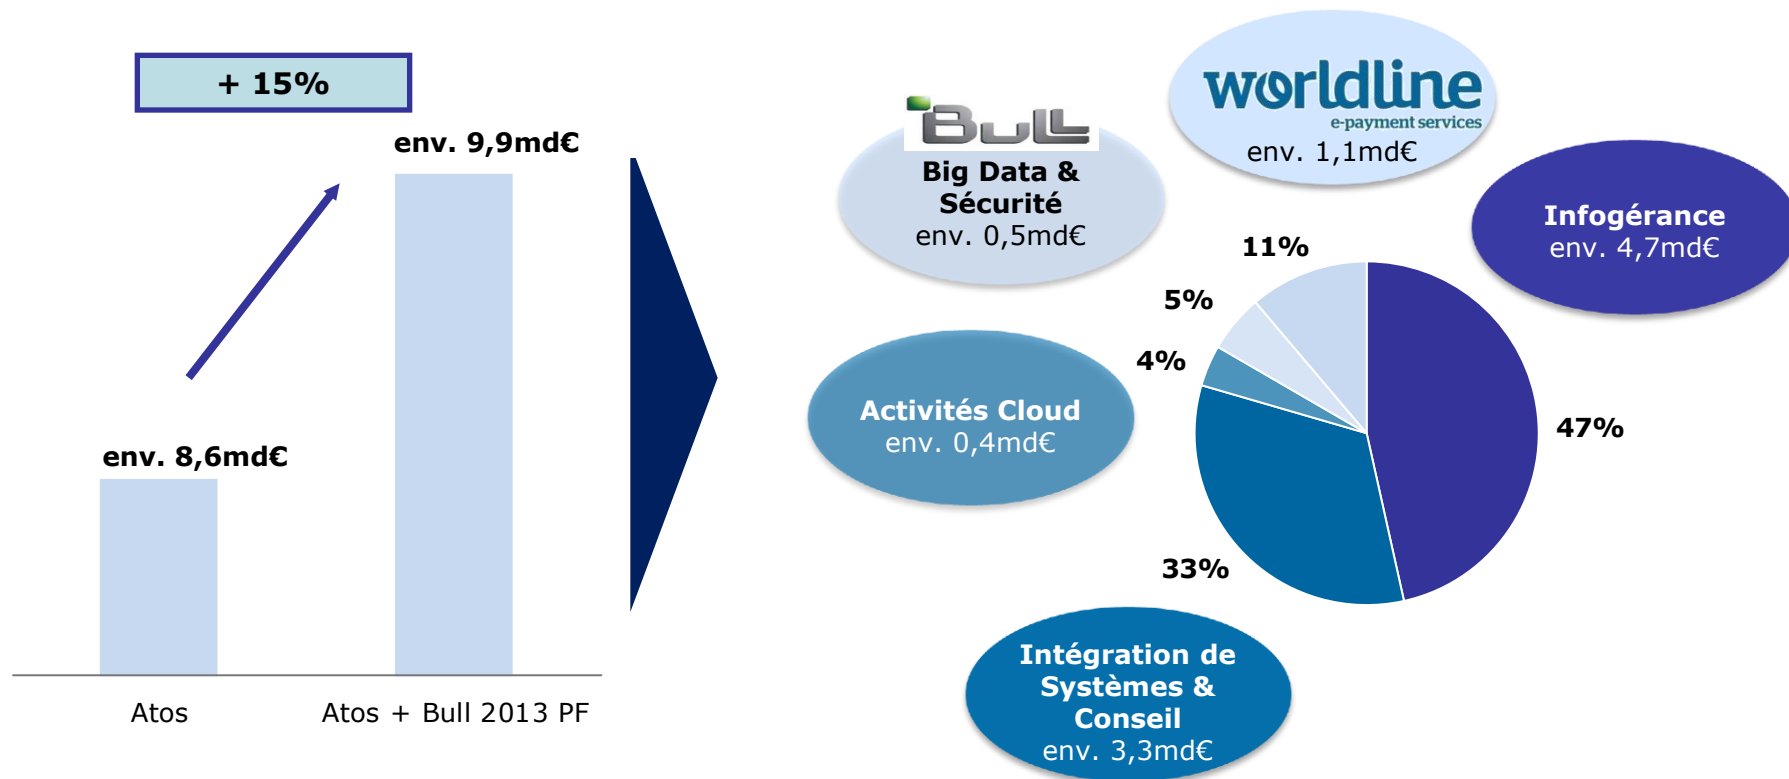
+ 15%

env. 9,9md€

env. 8,6md€

Atos

Atos + Bull 2013 PF

Bull

Big Data & Sécurité
env. 0,5md€

worldline
e-payment services
env. 1,1md€

Infogérance
env. 4,7md€

Activités Cloud
env. 0,4md€

Intégration de Systèmes & Conseil
env. 3,3md€

11%

5%

4%

47%

33%